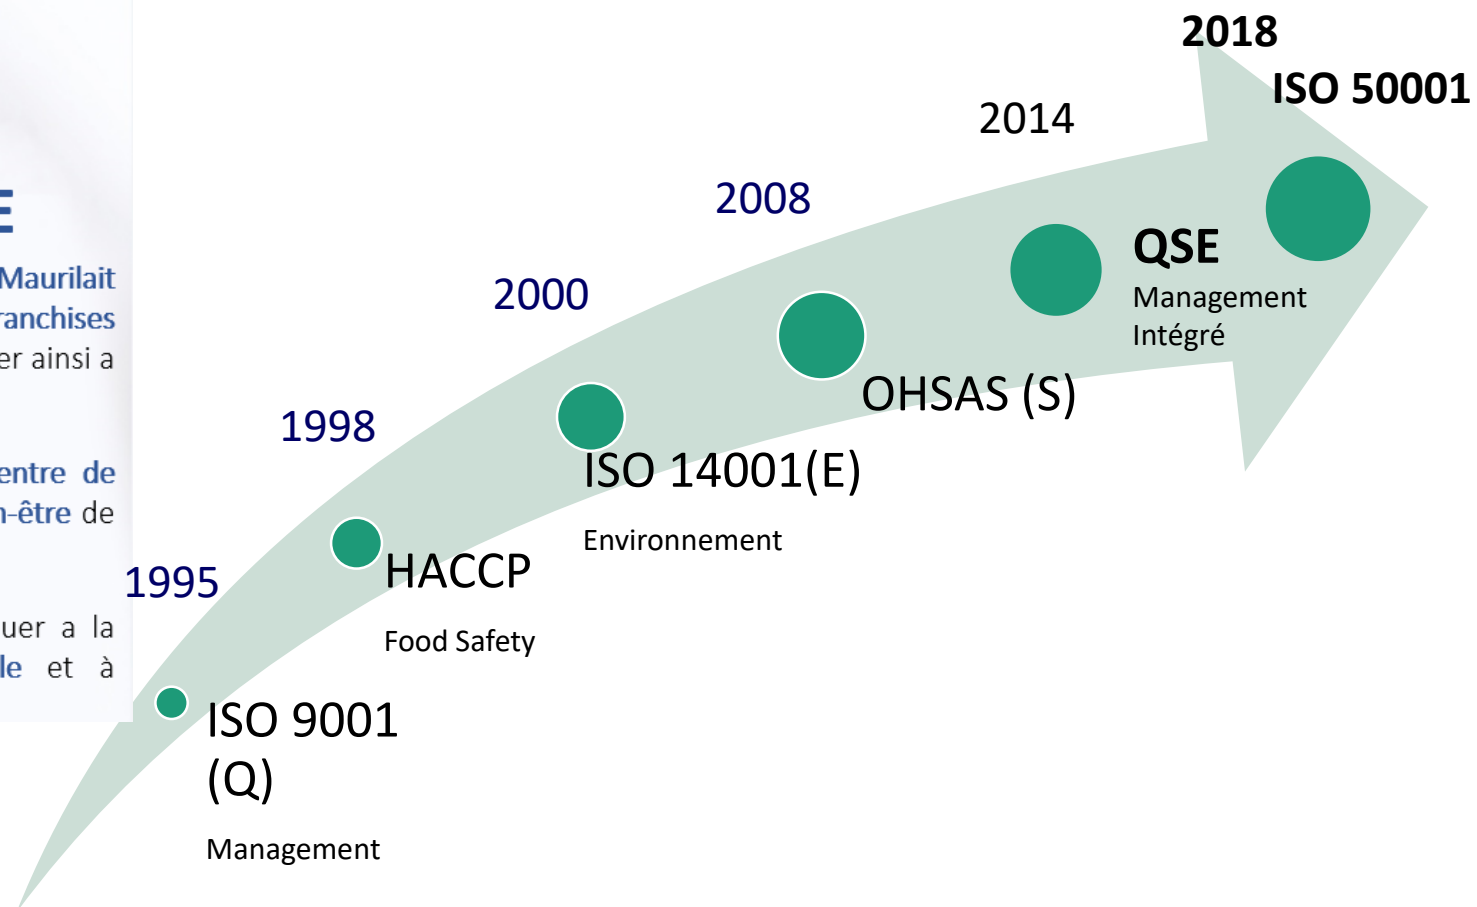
E

Maurilait ranchises er ainsi a

entre de n-être de

uer a la le et à

2018

ISO 50001

2014

QSE

Management Intégré

2008

OHSAS (S)

2000

ISO 14001(E)

Environnement

1998

HACCP

Food Safety

1995

ISO 9001 (Q)

Management